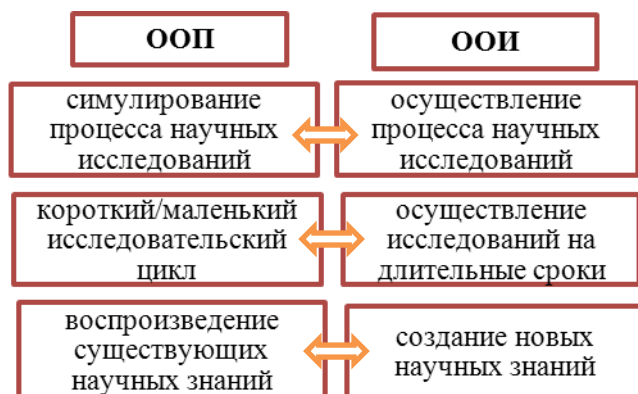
ООП

ООИ

симулирование процесса научных исследований

осуществление процесса научных исследований

короткий/маленький исследовательский цикл

осуществление исследований на длительные сроки

воспроизведение существующих научных знаний

создание новых научных знаний